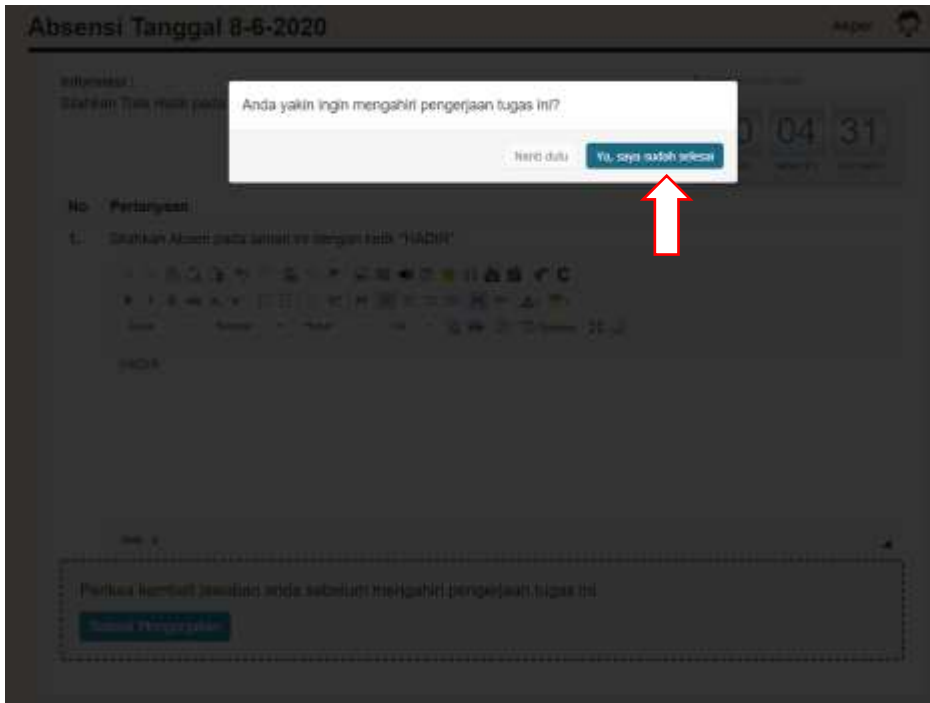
Absensi Tanggal 8-6-2020

Akper

Informasi :
Silahkan Tulis masuk pada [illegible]

Anda yakin ingin mengahiri pengerjaan tugas ini?

Nanti dulu

Ya, saya sudah selesai

0 04 31

No. Pertanyaan

1. Silahkan Absen pada laman ini dengan ketik "HADIR"

Font

HADIR

Periksa kembali jawaban anda sebelum mengahiri pengerjaan tugas ini

Selesai Pengerjaan